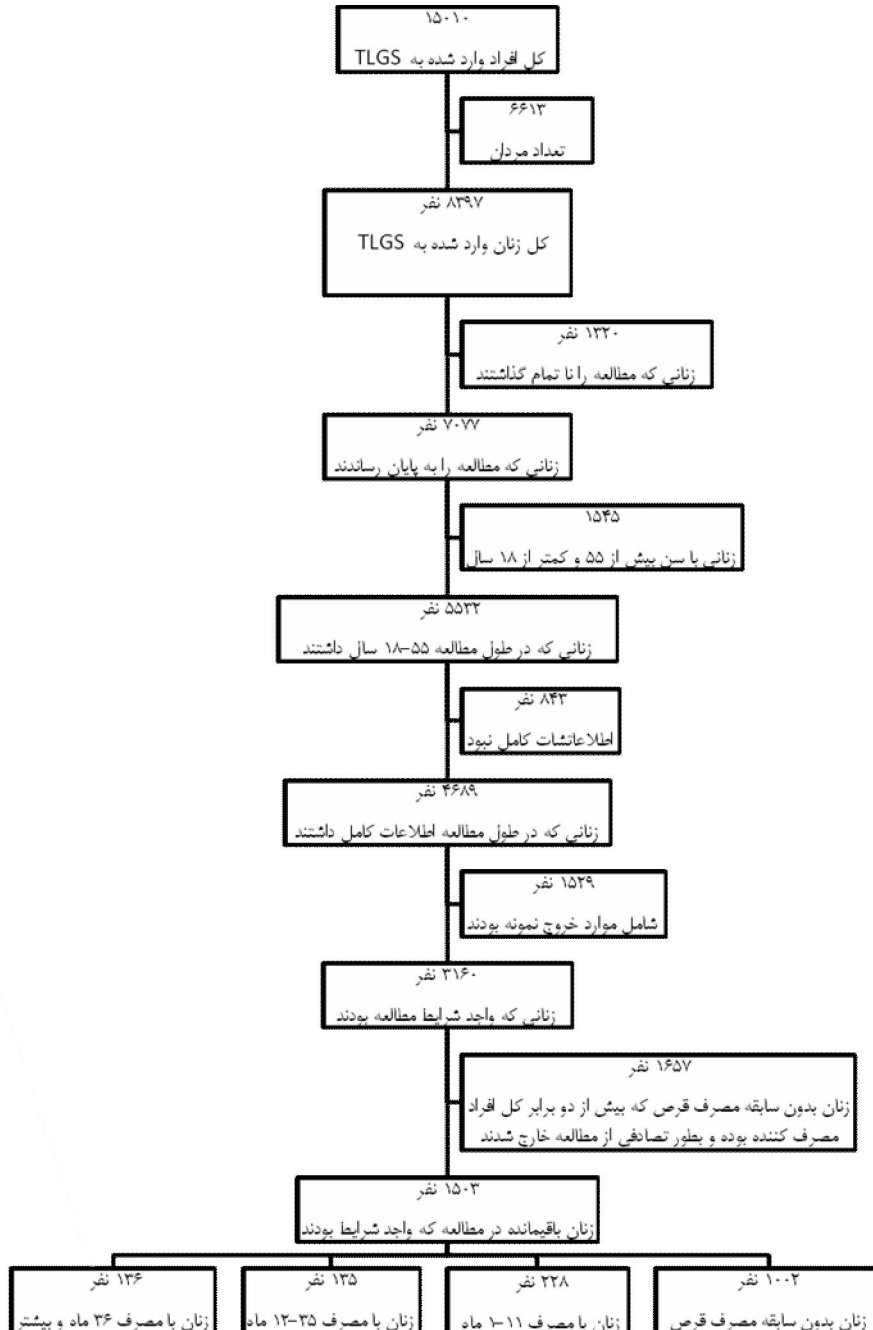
۱۵۰۱۰
کل افراد وارد شده به TLGS

۶۶۱۳
تعداد مردان

۸۳۹۷ نفر
کل زنان وارد شده به TLGS

۱۳۲۰ نفر
زنانی که مطالعه را نا تمام گذاشتند

۷۰۷۷ نفر
زنانی که مطالعه را به پایان رساندند

۱۵۴۵
زنانی با سن بیش از ۵۵ و کمتر از ۱۸ سال

۵۵۳۲ نفر
زنانی که در طول مطالعه ۵۵-۱۸ سال داشتند

۸۴۳ نفر
اطلاعاتشان کامل نبود

۴۶۸۹ نفر
زنانی که در طول مطالعه اطلاعات کامل داشتند

۱۵۲۹ نفر
شامل موارد خروج نمونه بودند

۳۱۶۰ نفر
زنانی که واجد شرایط مطالعه بودند

۱۶۵۷ نفر
زنان بدون سابقه مصرف قرص که بیش از دو برابر کل افراد مصرف کننده بوده و بطور تصادفی از مطالعه خارج شدند

۱۵۰۳ نفر
زنان باقیمانده در مطالعه که واجد شرایط بودند

۱۰۰۲ نفر
زنان بدون سابقه مصرف قرص

۲۲۸ نفر
زنان با مصرف ۱۱-۱ ماه

۱۳۵ نفر
زنان با مصرف ۳۵-۱۲ ماه

۱۳۶ نفر
زنان با مصرف ۳۶ ماه و بیشتر